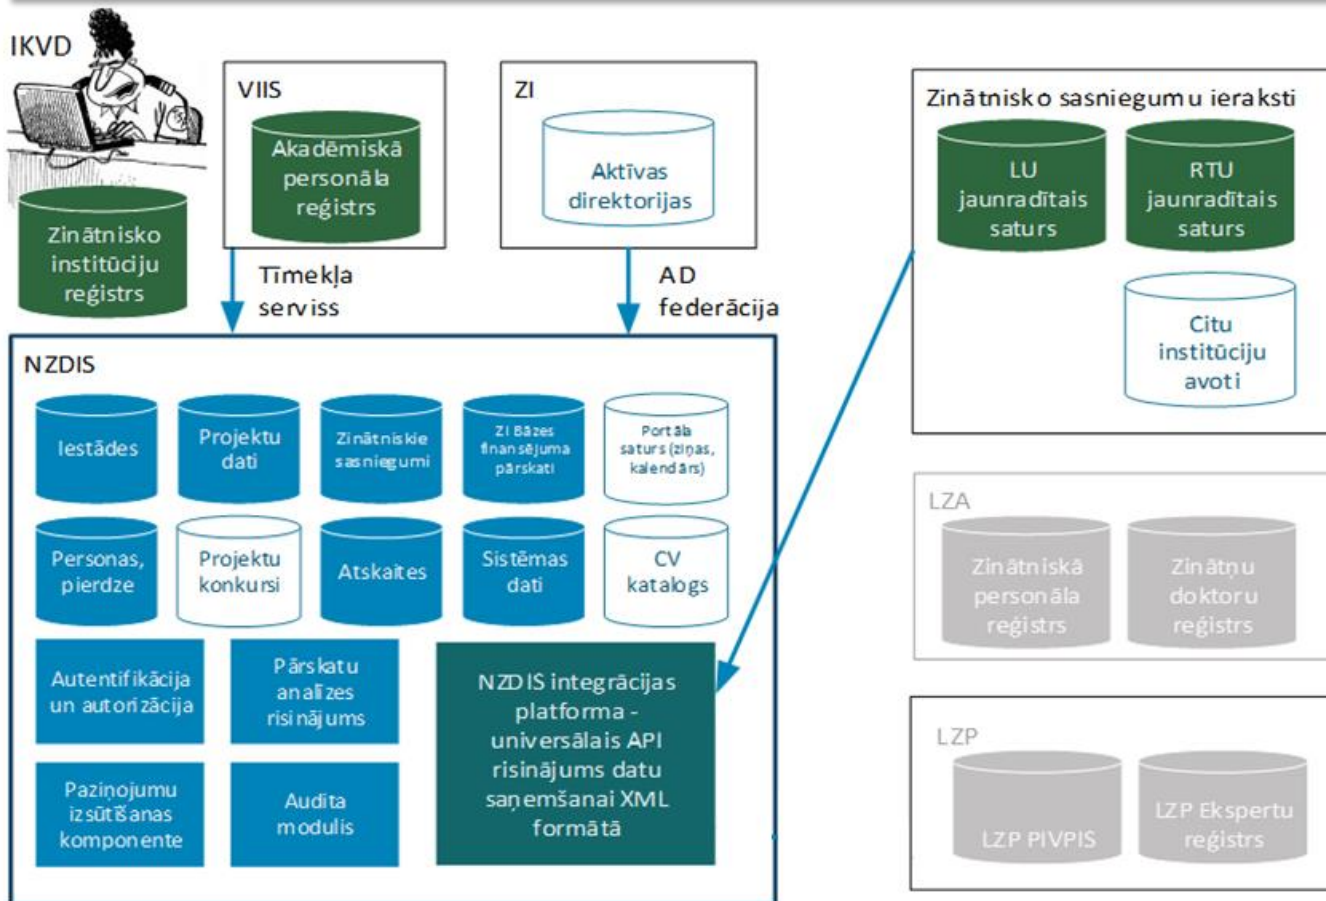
IKVD

Zinātnisko institūciju reģistrs

VIIS

Akadēmiskā personāla reģistrs

ZI

Aktīvas direktorijas

Tīmekļa serviss

AD federācija

Zinātnisko sasniegumu ieraksti

LU jaunradītais saturs

RTU jaunradītais saturs

Citu institūciju avoti

NZDIS

Iestādes

Projektu dati

Zinātniskie sasniegumi

ZI Bāzes finansējuma pārskati

Portāla saturs (ziņas, kalendārs)

Personas, pierdze

Projektu konkursi

Atskaites

Sistēmas dati

CV katalogs

Autentifikācija un autorizācija

Pārskatu analizes risinājums

NZDIS integrācijas platforma - universālais API risinājums datu saņemšanai XML formātā

Paziņojumu izsūtīšanas komponente

Audita modulis

LZA

Zinātniskā personāla reģistrs

Zinātņu doktoru reģistrs

LZP

LZP PIVPIS

LZP Ekspertu reģistrs